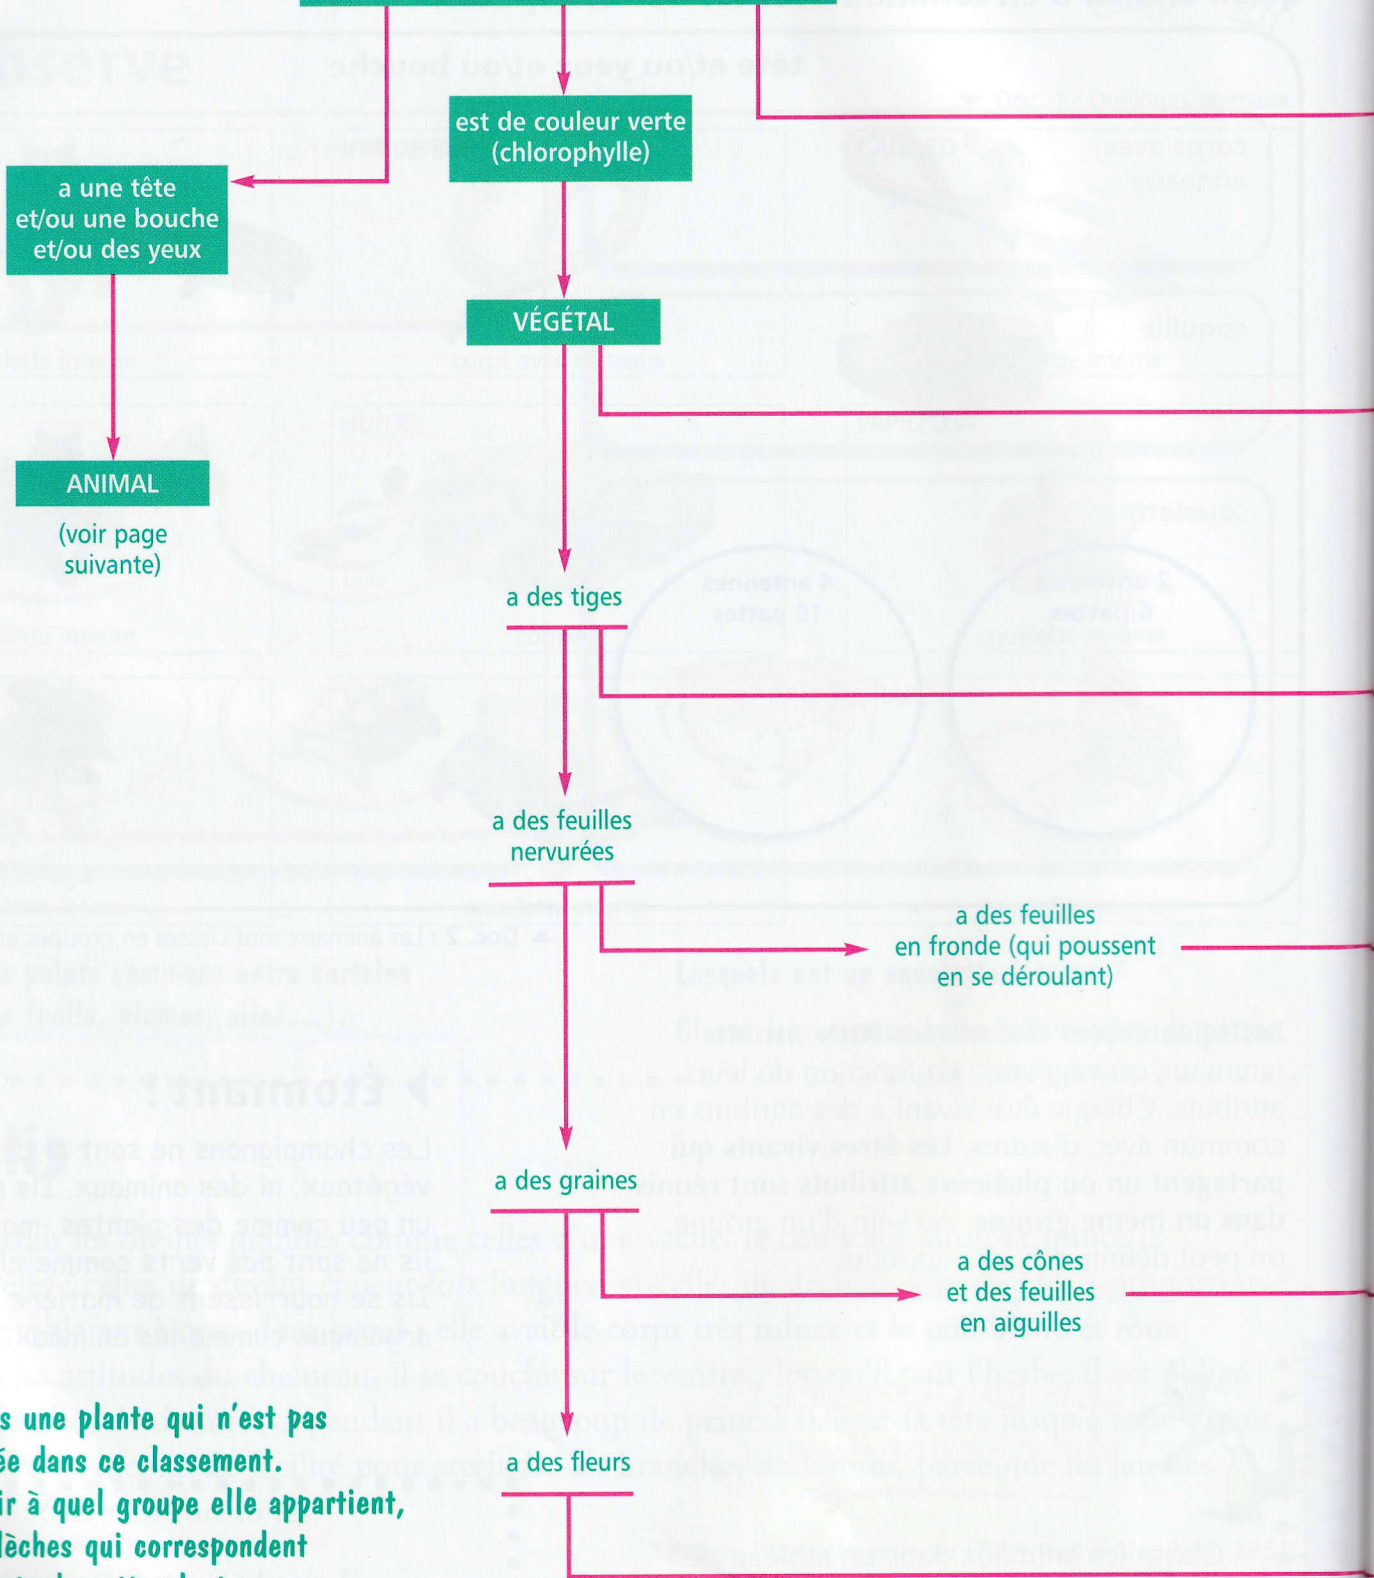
a une tête et/ou une bouche et/ou des yeux

est de couleur verte (chlorophylle)

VÉGÉTAL

ANIMAL

(voir page suivante)

a des tiges

a des feuilles nervurées

a des feuilles en fronde (qui poussent en se déroulant)

a des graines

a des cônes et des feuilles en aiguilles

a des fleurs

s une plante qui n'est pas
ée dans ce classement.
ir à quel groupe elle appartient,
lèches qui correspondent